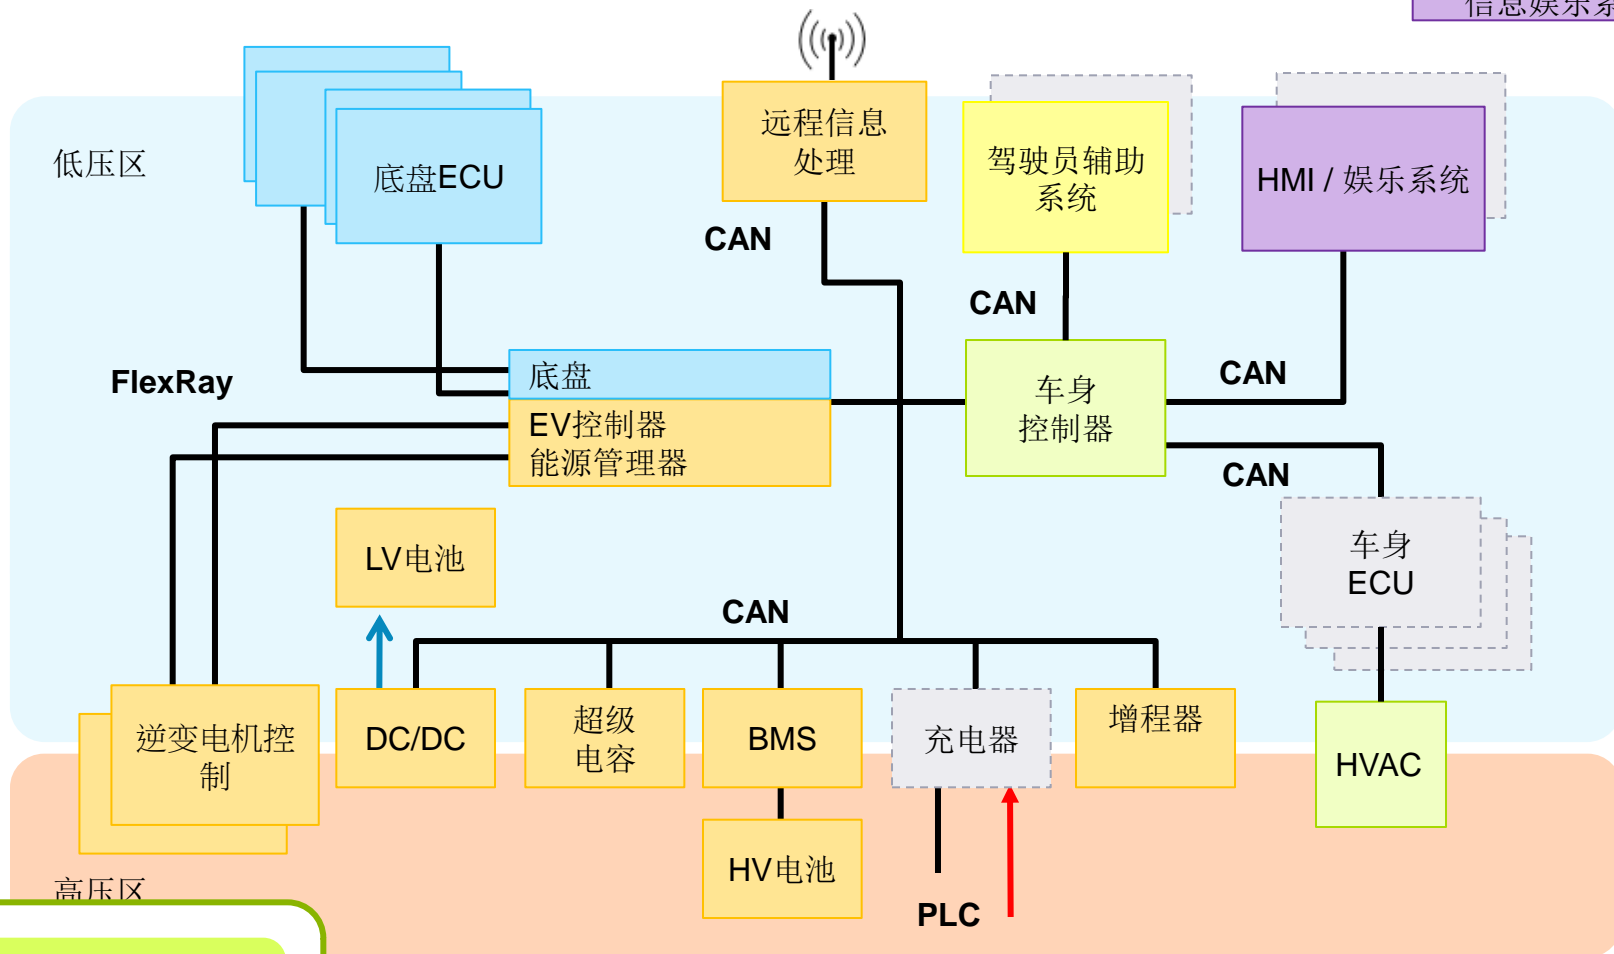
信息娱乐系

低压区

底盘ECU

远程信息处理

驾驶员辅助系统

HMI / 娱乐系统

CAN

CAN

FlexRay

底盘

EV控制器
能源管理器

车身控制器

CAN

CAN

LV电池

车身ECU

CAN

逆变电机控制

DC/DC

超级电容

BMS

充电器

增程器

HVAC

HV电池

高压区

PLC